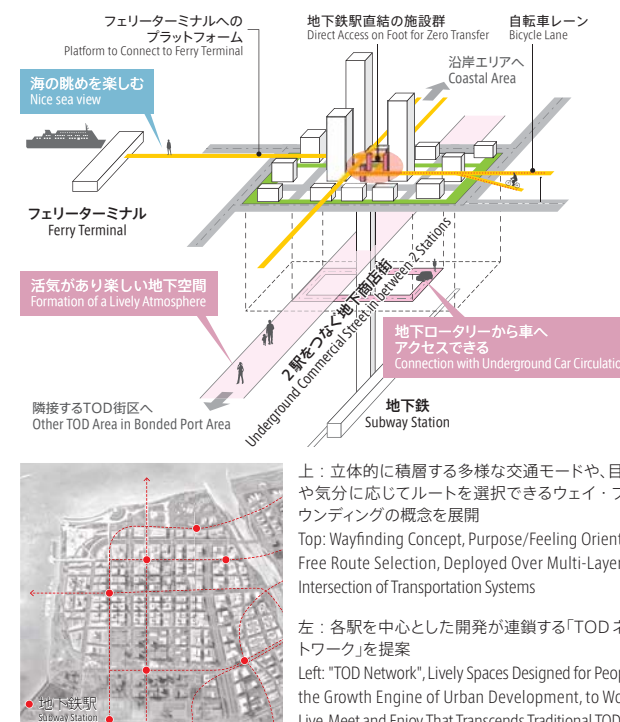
フェリーターミナルへのプラットフォーム
Platform to Connect to Ferry Terminal

地下鉄駅直結の施設群
Direct Access on Foot for Zero Transfer

自転車レーン
Bicycle Lane

海の眺めを楽しむ
Nice sea view

沿岸エリアへ
Coastal Area

フェリーターミナル
Ferry Terminal

活気があり楽しい地下空間
Formation of a Lively Atmosphere

2駅をつなぐ地下商店街
Underground Commercial Street in between 2 Stations

地下ロータリーから車へアクセスできる
Connection with Underground Car Circulatio

隣接するTOD街区へ
Other TOD Area in Bonded Port Area

地下鉄
Subway Station

上：立体的に積層する多様な交通モードや、目や気分に応じてルートを選択できるウェイ・フウンディングの概念を展開
Top: Wayfinding Concept, Purpose/Feeling Orient Free Route Selection, Deployed Over Multi-Layer Intersection of Transportation Systems

左：各駅を中心とした開発が連鎖する「TOD ネトワーク」を提案
Left: "TOD Network", Lively Spaces Designed for Peop the Growth Engine of Urban Development, to Wo Live, Meet and Enjoy That Transcends Traditional TOD

地下鉄駅
Subway Station